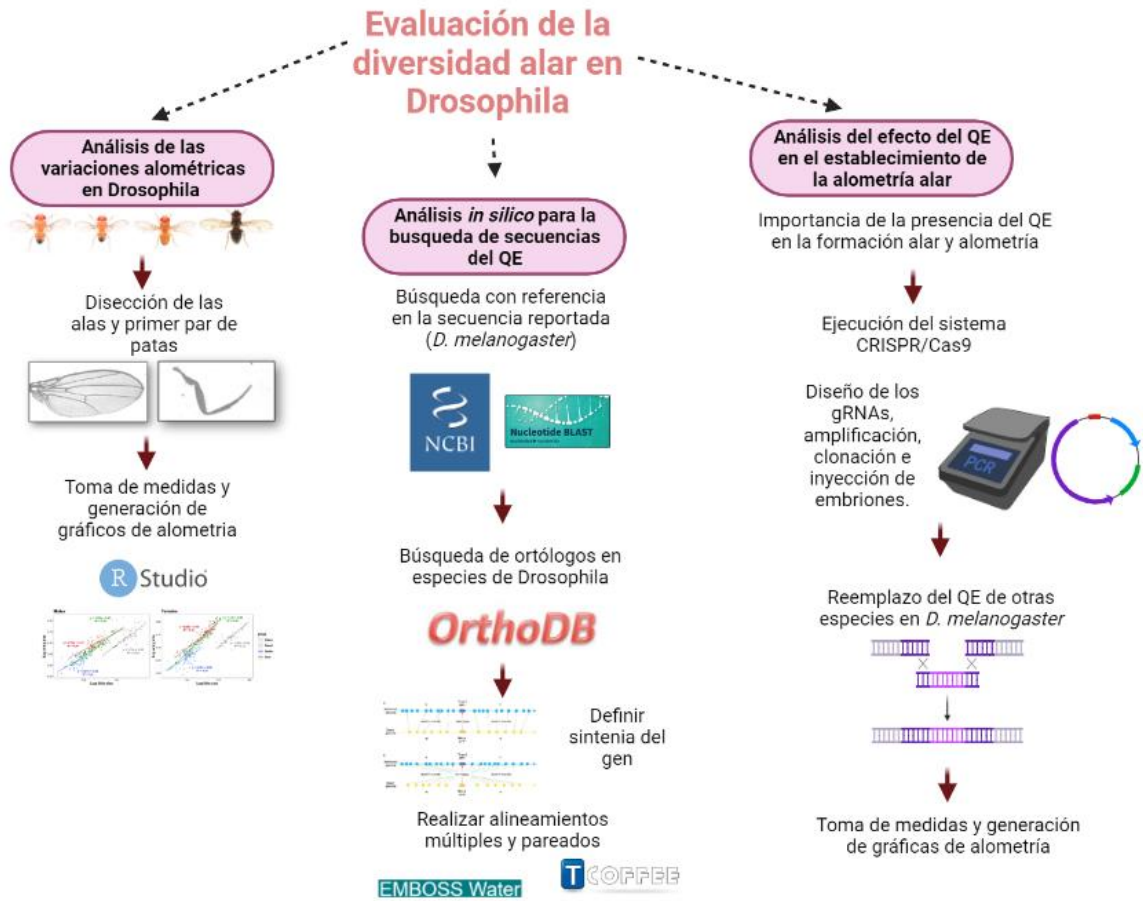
Evaluación de la diversidad alar en Drosophila

Análisis de las variaciones alométricas en Drosophila

Disección de las alas y primer par de patas

Toma de medidas y generación de gráficos de alometria

R Studio

Males

Females

Análisis *in silico* para la busqueda de secuencias del QE

Búsqueda con referencia en la secuencia reportada (*D. melanogaster*)

NCBI

Nucleotide BLAST

Búsqueda de ortólogos en especies de Drosophila

OrthoDB

Definir sintenia del gen

Realizar alineamientos múltiples y pareados

EMBOSS Water

T COFFEE

Análisis del efecto del QE en el establecimiento de la alometría alar

Importancia de la presencia del QE en la formación alar y alometría

Ejecución del sistema CRISPR/Cas9

Diseño de los gRNAs, amplificación, clonación e inyección de embriones.

PCR

Reemplazo del QE de otras especies en *D. melanogaster*

Toma de medidas y generación de gráficas de alometría